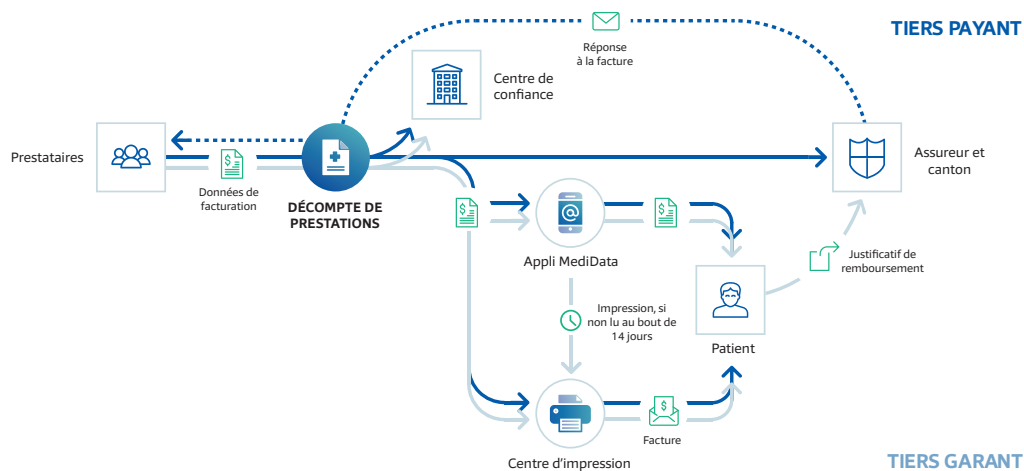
TIERS PAYANT

Réponse à la facture

Centre de confiance

Prestataires

Données de facturation

DÉCOMPTE DE PRESTATIONS

Assureur et canton

Appli MediData

Justificatif de remboursement

Impression, si non lu au bout de 14 jours

Patient

Facture

Centre d'impression

TIERS GARANT